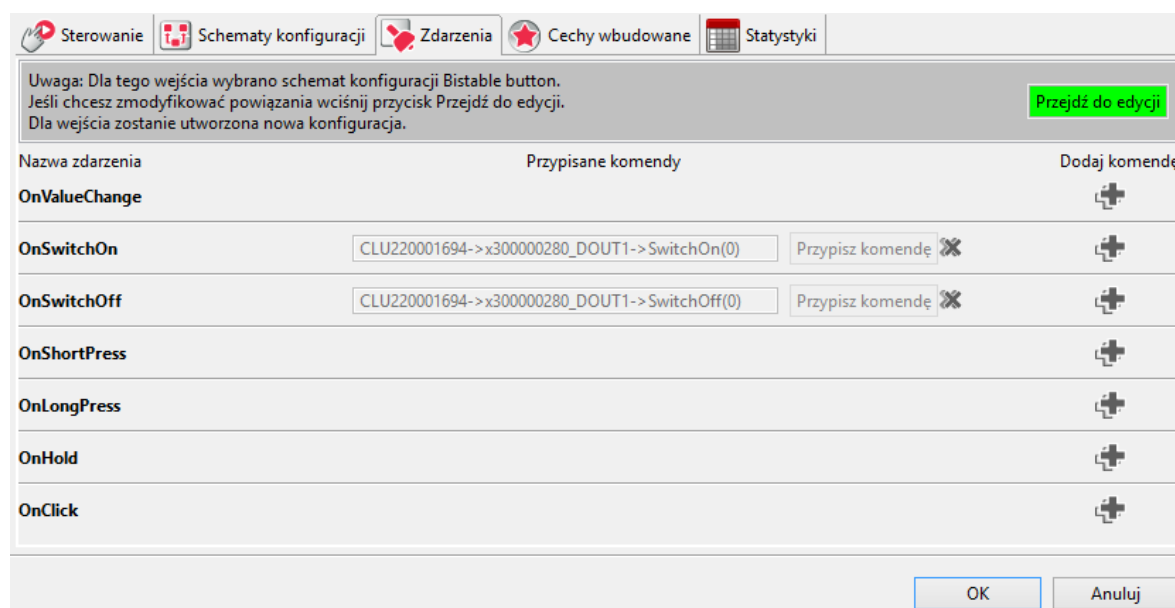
Sterowanie | Schematy konfiguracji | Zdarzenia | Cechy wbudowane | Statystyki

Uwaga: Dla tego wejścia wybrano schemat konfiguracji Bistable button.
Jeśli chcesz zmodyfikować powiązania wciśnij przycisk Przejdź do edycji.
Dla wejścia zostanie utworzona nowa konfiguracja.

Przejdź do edycji

| Nazwa zdarzenia | Przypisane komendy | | Dodaj komendę |
|---|---|---|---|
| OnValueChange | | | |
| OnSwitchOn | CLU220001694->x300000280_DOUT1->SwitchOn(0) | Przypisz komendę | |
| OnSwitchOff | CLU220001694->x300000280_DOUT1->SwitchOff(0) | Przypisz komendę | |
| OnShortPress | | | |
| OnLongPress | | | |
| OnHold | | | |
| OnClick | | | |

OK
Anuluj